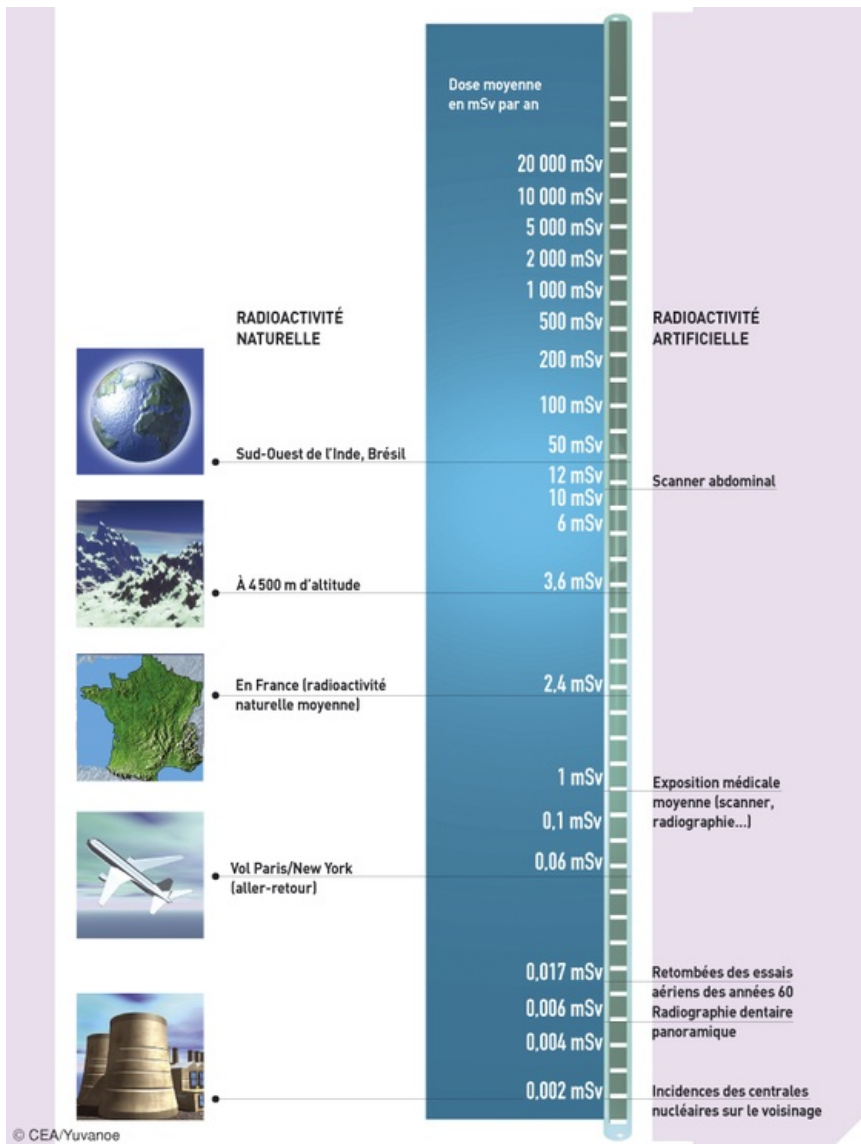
Dose moyenne en mSv par an

20 000 mSv
10 000 mSv
5 000 mSv
2 000 mSv
1 000 mSv

RADIOACTIVITÉ NATURELLE

500 mSv

RADIOACTIVITÉ ARTIFICIELLE

200 mSv
100 mSv
50 mSv

Sud-Ouest de l'Inde, Brésil

12 mSv

Scanner abdominal

10 mSv
6 mSv

À 4 500 m d'altitude

3,6 mSv

En France (radioactivité naturelle moyenne)

2,4 mSv

1 mSv

Exposition médicale moyenne (scanner, radiographie...)

0,1 mSv

Vol Paris/New York (aller-retour)

0,06 mSv

0,017 mSv

Retombées des essais aériens des années 60

0,006 mSv

Radiographie dentaire panoramique

0,004 mSv

0,002 mSv

Incidences des centrales nucléaires sur le voisinage

© CEA/Yuvanoe